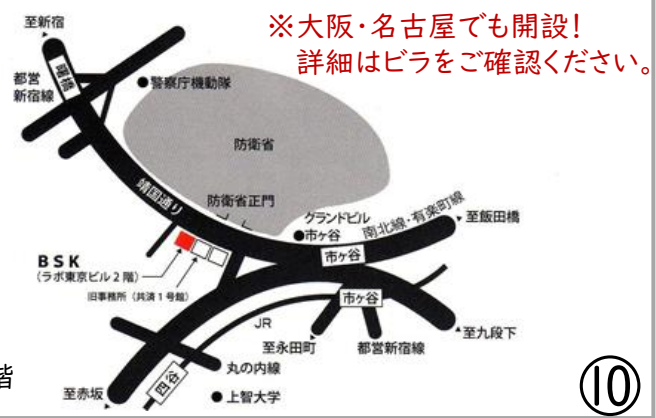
※大阪・名古屋でも開設！
詳細はビラをご確認ください。

至新宿
都営新宿線
曙橋
警察庁機動隊
防衛省
靖国通り
防衛省正門
グランドビル
市ヶ谷
南北線・有楽町線
至飯田橋
市ヶ谷
BSK
(ラボ東京ビル２階)
旧事務所（共済１号館）
市ヶ谷
JR
至九段下
至永田町
都営新宿線
丸の内線
四谷
至赤坂
上智大学
皆
⑩